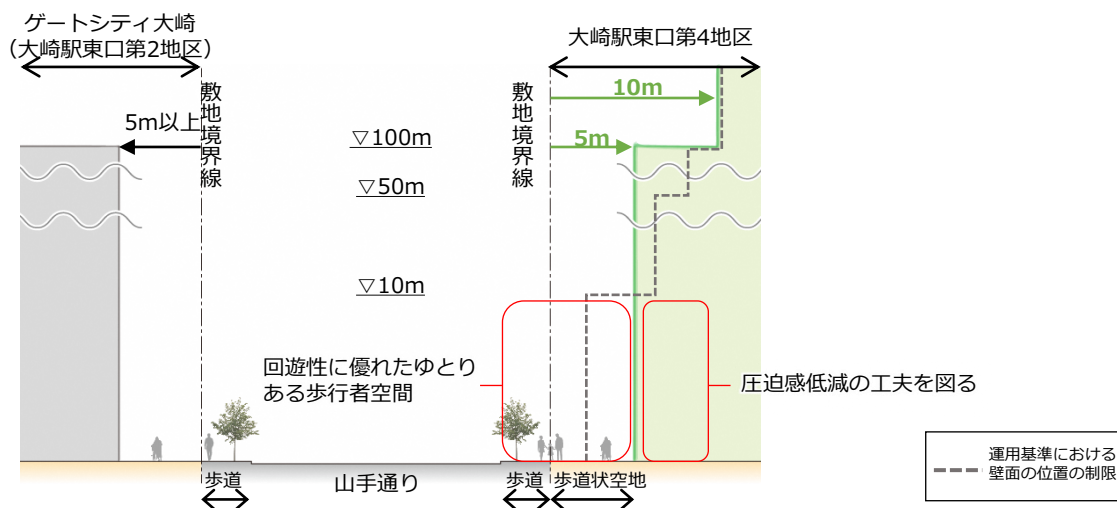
ゲートシティ大崎
(大崎駅東口第2地区)

大崎駅東口第4地区

10m

5m以上

敷地境界線

▽100m

敷地境界線

5m

▽50m

▽10m

回遊性に優れたゆとりある歩行者空間

圧迫感低減の工夫を図る

運用基準における壁面の位置の制限

歩道

山手通り

歩道

歩道状空地